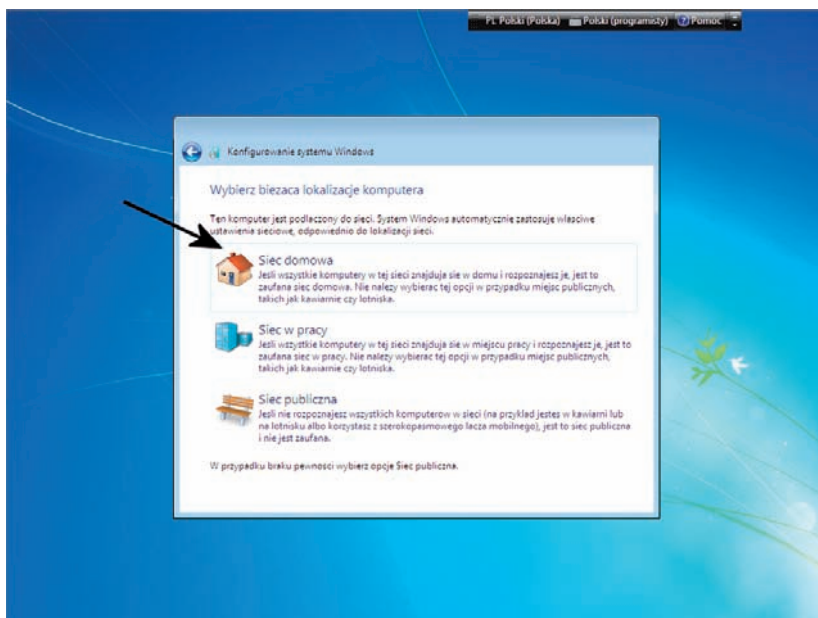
PL Polski (Polska) Polski (programisty) Pomoc

Konfigurowanie systemu Windows

Wybierz biezaca lokalizacje komputera

Ten komputer jest podlaczony do sieci. System Windows automatycznie zastosuje wlasciwe ustawienia sieciowe, odpowiednio do lokalizacji sieci.

Siec domowa
Jesli wszystkie komputery w tej sieci znajduja sie w domu i rozpoznajesz je, jest to zaufana siec domowa. Nie nalezy wybierac tej opcji w przypadku miejsc publicznych, takich jak kawiarnie czy lotniska.

Siec w pracy
Jesli wszystkie komputery w tej sieci znajduja sie w miejscu pracy i rozpoznajesz je, jest to zaufana siec w pracy. Nie nalezy wybierac tej opcji w przypadku miejsc publicznych, takich jak kawiarnie czy lotniska.

Siec publiczna
Jesli nie rozpoznajesz wszystkich komputerow w sieci (na przyklad jestes w kawiarni lub na lotnisku albo korzystasz z szerokopasmowego lacza mobilnego), jest to siec publiczna i nie jest zaufana.

W przypadku braku pewnosci wybierz opcje Siec publiczna.